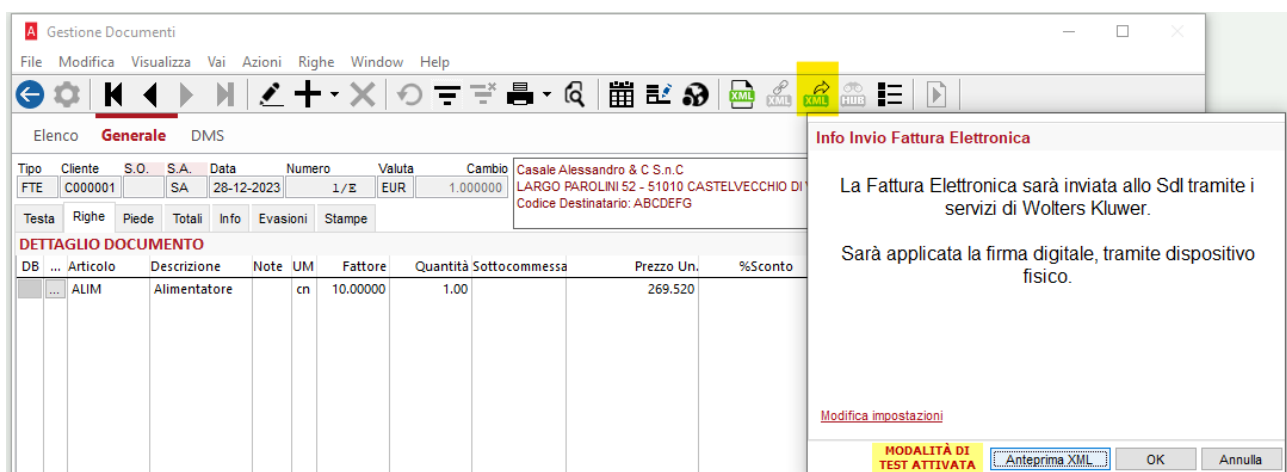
Gestione Documenti

File Modifica Visualizza Vai Azioni Righe Window Help

XML XML XML HUB

Elenco Generale DMS

| Tipo | Cliente | S.O. | S.A. | Data | Numero | Valuta | Cambio |
|---|---|---|---|---|---|---|---|
| FTE | C000001 | | SA | 28-12-2023 | 1/E | EUR | 1.000000 |

Casale Alessandro & C S.n.C
LARGO PAROLINI 52 - 51010 CASTELVECCHIO DI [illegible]
Codice Destinatario: ABCDEFG

Testa Righe Piede Totali Info Evasioni Stampe

DETTAGLIO DOCUMENTO

| DB | ... | Articolo | Descrizione | Note | UM | Fattore | Quantità | Sottocommessa | Prezzo Un. | %Sconto |
|---|---|---|---|---|---|---|---|---|---|---|
| | ... | ALIM | Alimentatore | | cn | 10.00000 | 1.00 | | 269.520 | |

Info Invio Fattura Elettronica

La Fattura Elettronica sarà inviata allo SdI tramite i servizi di Wolters Kluwer.

Sarà applicata la firma digitale, tramite dispositivo fisico.

Modifica impostazioni

MODALITÀ DI TEST ATTIVATA

Anteprima XML OK Annulla